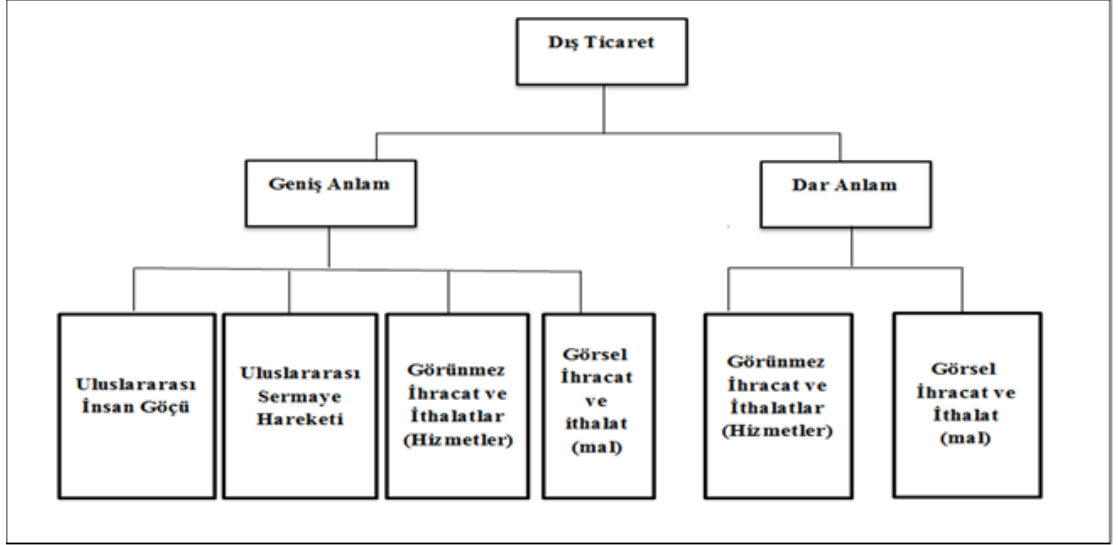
Dış Ticaret

Geniş Anlam

Dar Anlam

Uluslararası İnsan Göçü

Uluslararası Sermaye Hareketi

Görünmez İhracat ve İthalatlar (Hizmetler)

Görsel İhracat ve ithalat (mal)

Görünmez İhracat ve İthalatlar (Hizmetler)

Görsel İhracat ve İthalat (mal)